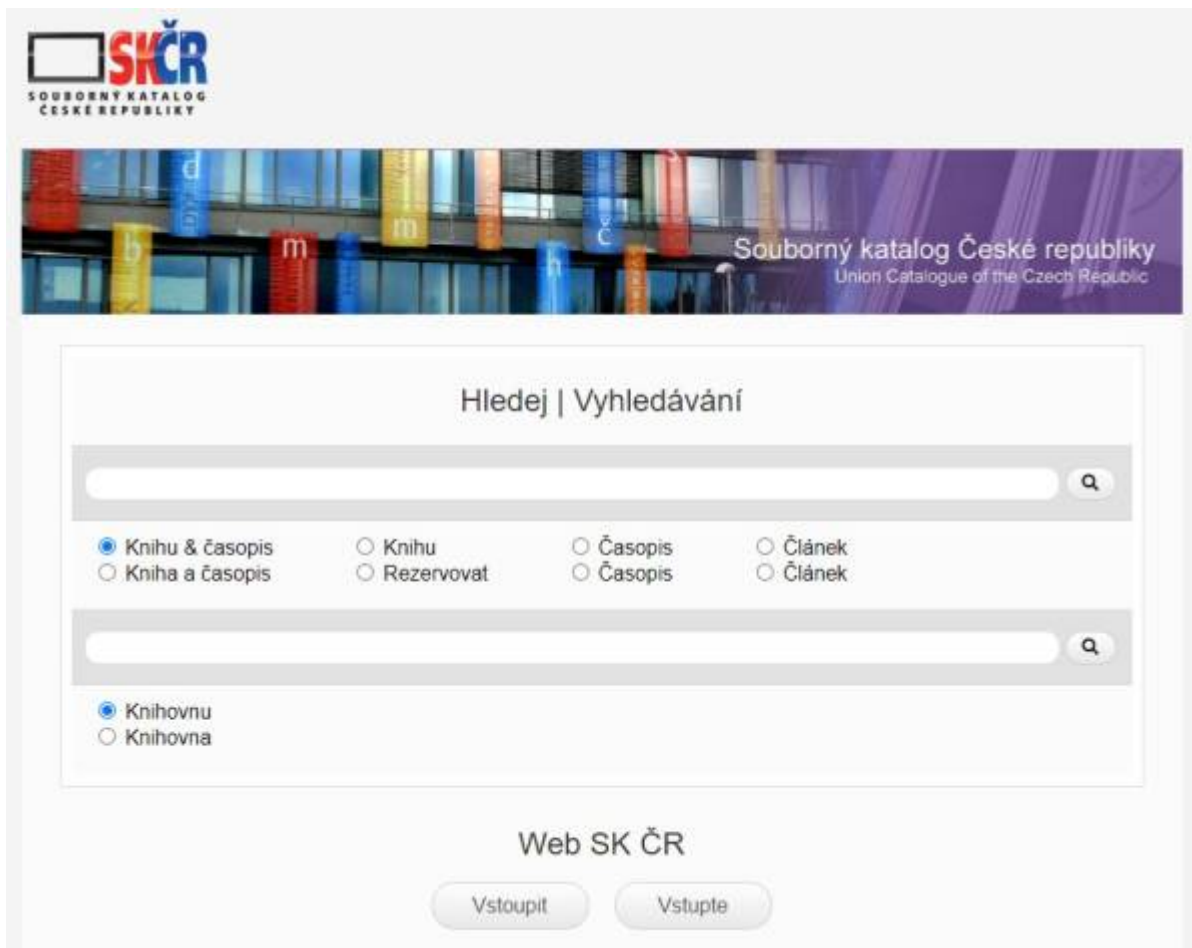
SKČR
SOUBORNÝ KATALOG ČESKÉ REPUBLIKY

d m b m h č

Souborný katalog České republiky
Union Catalogue of the Czech Republic

Hledej | Vyhledávání

Knihu & časopis
Kniha a časopis
Knihu
Rezervovat
Časopis
Časopis
Článek
Článek

Knihovnu
Knihovna

Web SK ČR

Vstoupit
Vstupte